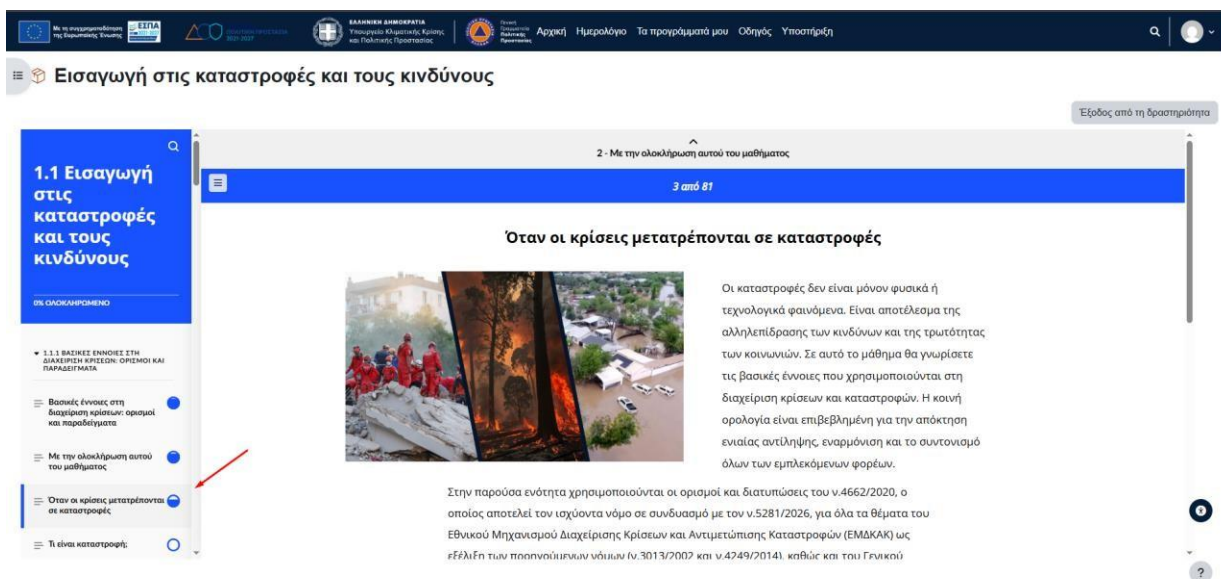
Με τη συγχρηματοδότηση της Ευρωπαϊκής Ένωσης ΕΣΠΑ 2021-2027

ΕΛΛΗΝΙΚΗ ΔΗΜΟΚΡΑΤΙΑ Υπουργείο Κλιματικής Κρίσης και Πολιτικής Προστασίας

Αρχική Ημερολόγιο Τα προγράμματά μου Οδηγός Υποστήριξη

Εισαγωγή στις καταστροφές και τους κινδύνους

Έξοδος από τη δραστηριότητα

1.1 Εισαγωγή στις καταστροφές και τους κινδύνους

0% ΟΛΟΚΛΗΡΩΜΕΝΟ

1.1.1 ΒΑΣΙΚΕΣ ΕΝΝΟΙΕΣ ΣΤΗ ΔΙΑΧΕΙΡΙΣΗ ΚΡΙΣΕΩΝ: ΟΡΙΣΜΟΙ ΚΑΙ ΠΑΡΑΔΕΙΓΜΑΤΑ

Βασικές έννοιες στη διαχείριση κρίσεων: ορισμοί και παραδείγματα

Με την ολοκλήρωση αυτού του μαθήματος

Όταν οι κρίσεις μετατρέπονται σε καταστροφές

Τι είναι καταστροφή;

2 - Με την ολοκλήρωση αυτού του μαθήματος

3 από 81

Όταν οι κρίσεις μετατρέπονται σε καταστροφές

Οι καταστροφές δεν είναι μόνον φυσικά ή τεχνολογικά φαινόμενα. Είναι αποτέλεσμα της αλληλεπίδρασης των κινδύνων και της τρωτότητας των κοινωνιών. Σε αυτό το μάθημα θα γνωρίσετε τις βασικές έννοιες που χρησιμοποιούνται στη διαχείριση κρίσεων και καταστροφών. Η κοινή ορολογία είναι επιβεβλημένη για την απόκτηση ενιαίας αντίληψης, εναρμόνιση και το συντονισμό όλων των εμπλεκόμενων φορέων.

Στην παρούσα ενότητα χρησιμοποιούνται οι ορισμοί και διατυπώσεις του ν.4662/2020, ο οποίος αποτελεί τον ισχύοντα νόμο σε συνδυασμό με τον ν.5281/2026, για όλα τα θέματα του Εθνικού Μηχανισμού Διαχείρισης Κρίσεων και Αντιμετώπισης Καταστροφών (ΕΜΔΚΑΚ) ως εξέλιξη των προηγούμενων νόμων (ν.3013/2002 και ν.4249/2014), καθώς και του Γενικού

?